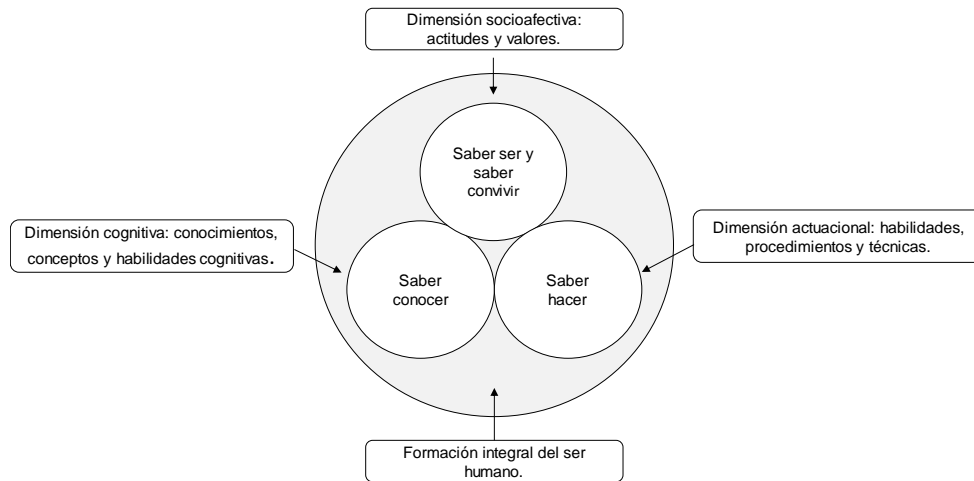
Dimensión socioafectiva: actitudes y valores.

Saber ser y saber convivir

Dimensión cognitiva: conocimientos, conceptos y habilidades cognitivas.

Saber conocer

Saber hacer

Dimensión actuacional: habilidades, procedimientos y técnicas.

Formación integral del ser humano.